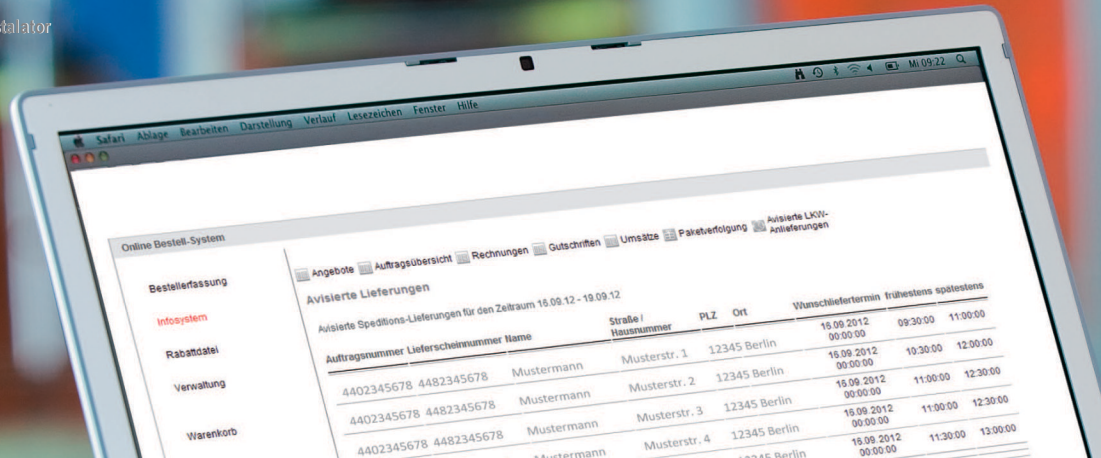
stalator

Mi 09:22

Safari Ablage Bearbeiten Darstellung Verlauf Lesezeichen Fenster Hilfe

Online Bestell-System

Bestellerfassung

Infosystem

Rabattdatei

Verwaltung

Warenkorb

Angebote Auftragsübersicht Rechnungen Gutschriften Umsätze Paketverfolgung Avisierte LKW-Anlieferungen

Avisierte Lieferungen

Avisierte Speditions-Lieferungen für den Zeitraum 16.09.12 - 19.09.12

| Auftragsnummer | Lieferscheinnummer | Name | Straße / Hausnummer | PLZ | Ort | Wunschliefertermin | frühestens | spätestens |
|---|---|---|---|---|---|---|---|---|
| 4402345678 | 4482345678 | Mustermann | Musterstr. 1 | 12345 | Berlin | 16.09.2012 00:00:00 | 09:30:00 | 11:00:00 |
| 4402345678 | 4482345678 | Mustermann | Musterstr. 2 | 12345 | Berlin | 16.09.2012 00:00:00 | 10:30:00 | 12:00:00 |
| 4402345678 | 4482345678 | Mustermann | Musterstr. 3 | 12345 | Berlin | 16.09.2012 00:00:00 | 11:00:00 | 12:30:00 |
| 4402345678 | 4482345678 | Mustermann | Musterstr. 4 | 12345 | Berlin | 16.09.2012 00:00:00 | 11:00:00 | 12:30:00 |
| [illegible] | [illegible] | Mustermann | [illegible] | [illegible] | Berlin | 16.09.2012 00:00:00 | 11:30:00 | 13:00:00 |